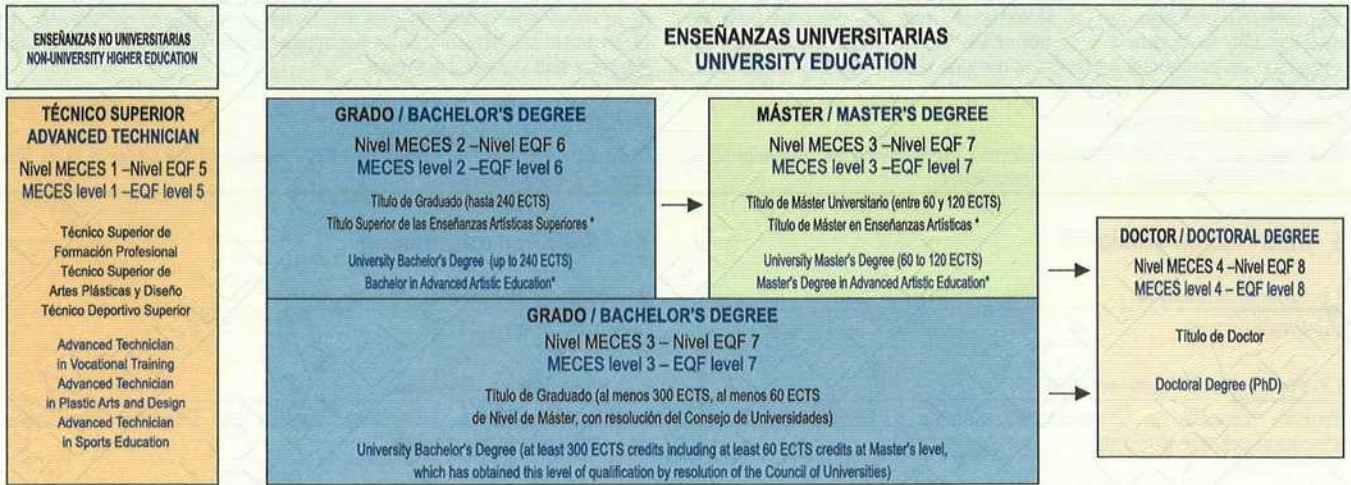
ENSEÑANZAS NO UNIVERSITARIAS
NON-UNIVERSITY HIGHER EDUCATION

ENSEÑANZAS UNIVERSITARIAS
UNIVERSITY EDUCATION

TÉCNICO SUPERIOR
ADVANCED TECHNICIAN

Nivel MECES 1 –Nivel EQF 5
MECES level 1 –EQF level 5

Técnico Superior de Formación Profesional
Técnico Superior de Artes Plásticas y Diseño
Técnico Deportivo Superior

Advanced Technician in Vocational Training
Advanced Technician in Plastic Arts and Design
Advanced Technician in Sports Education

GRADO / BACHELOR'S DEGREE

Nivel MECES 2 –Nivel EQF 6
MECES level 2 –EQF level 6

Título de Graduado (hasta 240 ECTS)
Título Superior de las Enseñanzas Artísticas Superiores *

University Bachelor's Degree (up to 240 ECTS)
Bachelor in Advanced Artistic Education*

MÁSTER / MASTER'S DEGREE

Nivel MECES 3 –Nivel EQF 7
MECES level 3 –EQF level 7

Título de Máster Universitario (entre 60 y 120 ECTS)
Título de Máster en Enseñanzas Artísticas *

University Master's Degree (60 to 120 ECTS)
Master's Degree in Advanced Artistic Education*

DOCTOR / DOCTORAL DEGREE

Nivel MECES 4 –Nivel EQF 8
MECES level 4 – EQF level 8

Título de Doctor

Doctoral Degree (PhD)

GRADO / BACHELOR'S DEGREE

Nivel MECES 3 – Nivel EQF 7
MECES level 3 – EQF level 7

Título de Graduado (al menos 300 ECTS, al menos 60 ECTS de Nivel de Máster, con resolución del Consejo de Universidades)

University Bachelor's Degree (at least 300 ECTS credits including at least 60 ECTS credits at Master's level, which has obtained this level of qualification by resolution of the Council of Universities)